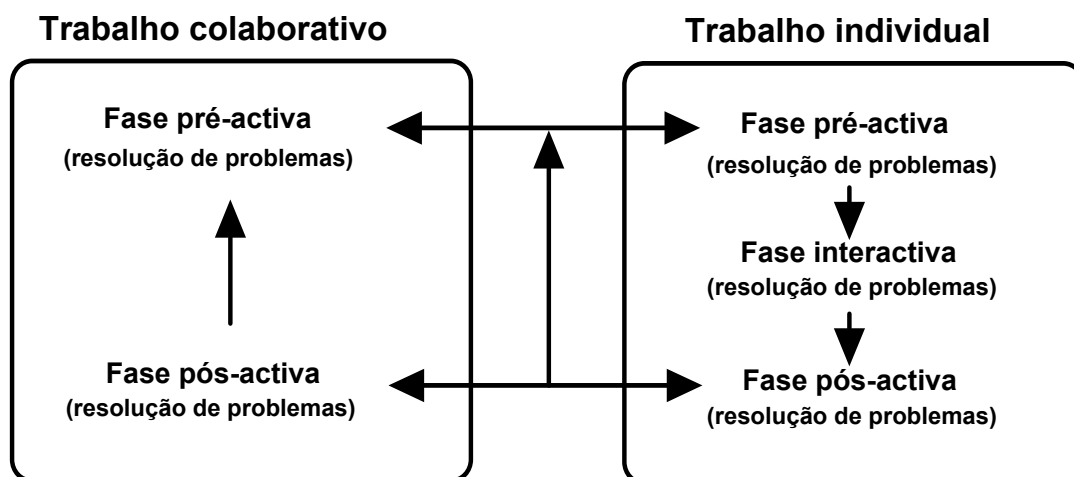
Trabalho colaborativo

Fase pré-activa
(resolução de problemas)

Fase pós-activa
(resolução de problemas)

Trabalho individual

Fase pré-activa
(resolução de problemas)

Fase interactiva
(resolução de problemas)

Fase pós-activa
(resolução de problemas)